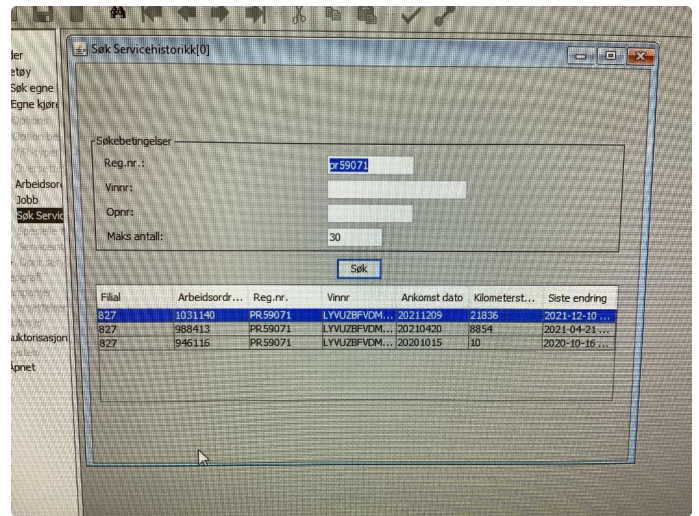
der
etøy
Søk egne
Egne kjøre
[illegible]
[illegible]
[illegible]
Arbeidsor
Jobb
Søk Servic
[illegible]
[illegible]
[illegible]
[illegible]
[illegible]
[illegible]
uktorisasjon
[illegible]
Åpnet

Søk Servicehistorikk[0]

Søkebetingelser
Reg.nr.: pr59071
Vinnr:
Opnr:
Maks antall: 30

Søk

| Filial | Arbeidsordr... | Reg.nr. | Vinnr | Ankomst dato | Kilometerst... | Siste endring |
|---|---|---|---|---|---|---|
| 827 | 1031140 | PR59071 | LYVUZBFVDM... | 20211209 | 21836 | 2021-12-10 ... |
| 827 | 988413 | PR59071 | LYVUZBFVDM... | 20210420 | 8854 | 2021-04-21 ... |
| 827 | 946116 | PR59071 | LYVUZBFVDM... | 20201015 | 10 | 2020-10-16 ... |